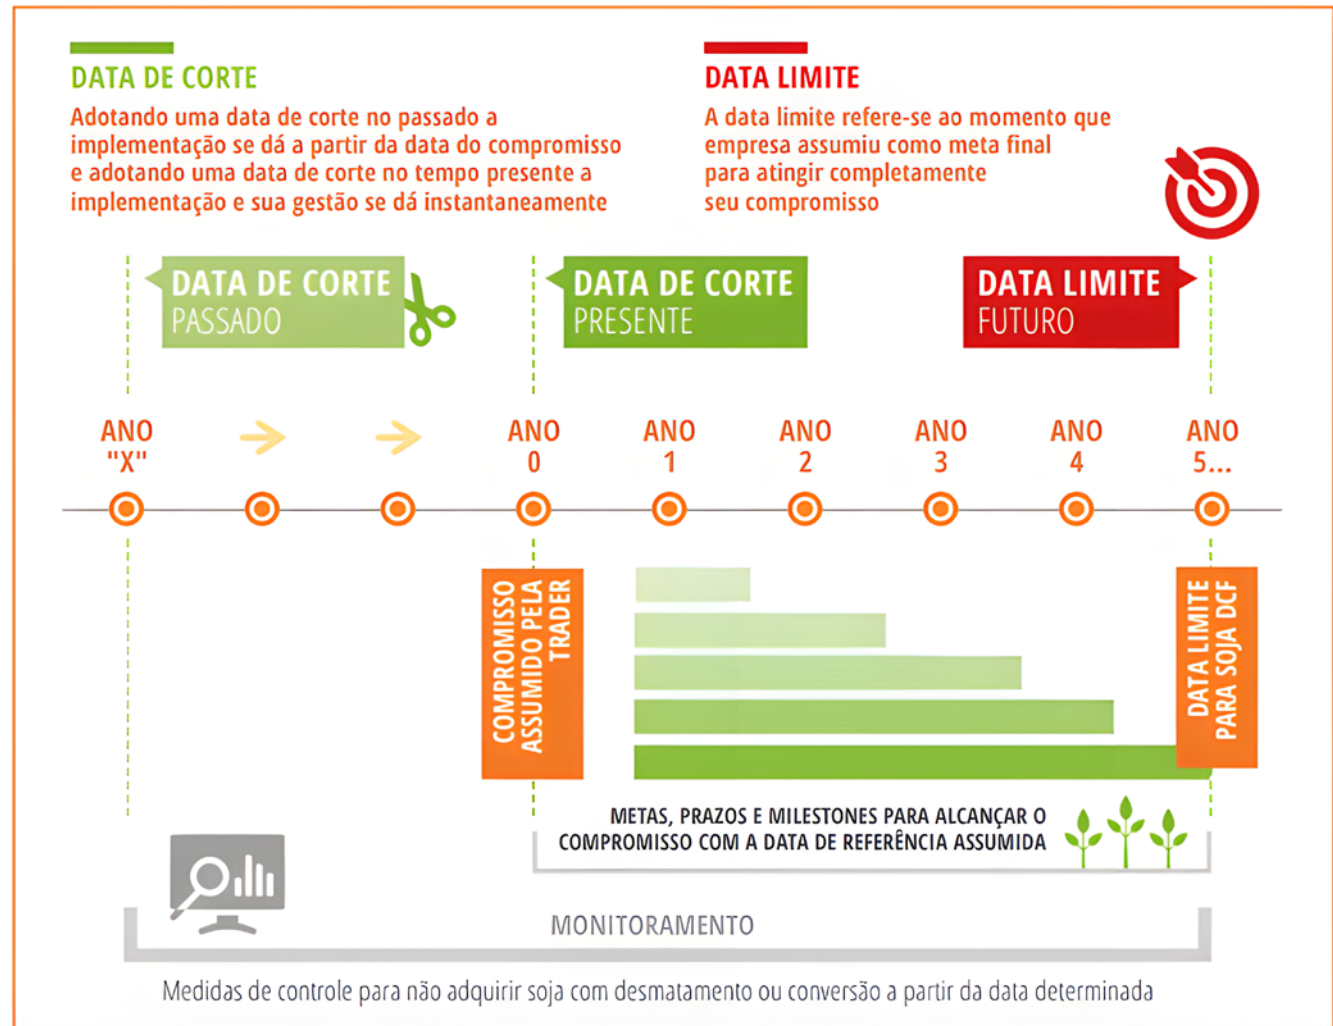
DATA DE CORTE

Adotando uma data de corte no passado a implementação se dá a partir da data do compromisso e adotando uma data de corte no tempo presente a implementação e sua gestão se dá instantaneamente

DATA LIMITE

A data limite refere-se ao momento que empresa assumiu como meta final para atingir completamente seu compromisso

DATA DE CORTE PASSADO

DATA DE CORTE PRESENTE

DATA LIMITE FUTURO

ANO "X"

ANO 0

ANO 1

ANO 2

ANO 3

ANO 4

ANO 5...

COMPROMISSO ASSUMIDO PELA TRADER

DATA LIMITE PARA SOJA DCF

METAS, PRAZOS E MILESTONES PARA ALCANÇAR O COMPROMISSO COM A DATA DE REFERÊNCIA ASSUMIDA

MONITORAMENTO

Medidas de controle para não adquirir soja com desmatamento ou conversão a partir da data determinada